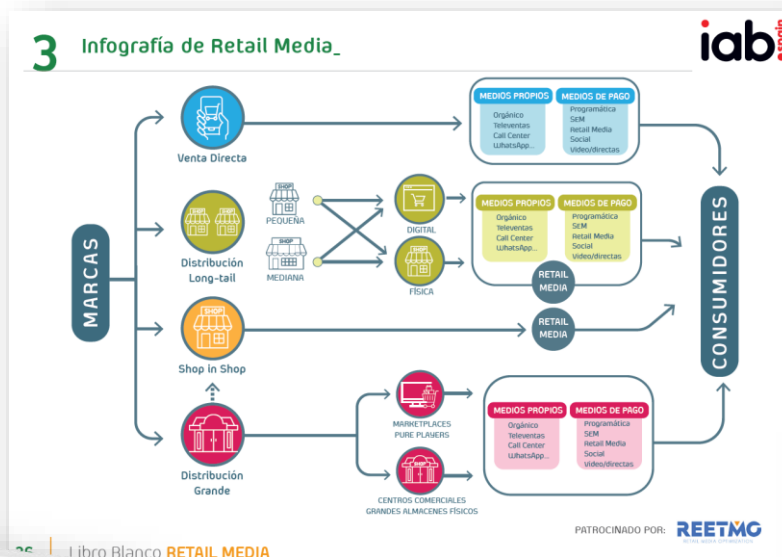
3 Infografía de Retail Media_

iab. spain

MARCAS

Venta Directa

MEDIOS PROPIOS
Orgánico
Televentas
Call Center
WhatsApp...

MEDIOS DE PAGO
Programática
SEM
Retail Media
Social
Video/directas

Distribución Long-tail

SHOP
PEQUEÑA

SHOP
MEDIANA

DIGITAL

SHOP
FÍSICA

MEDIOS PROPIOS
Orgánico
Televentas
Call Center
WhatsApp...

MEDIOS DE PAGO
Programática
SEM
Retail Media
Social
Video/directas

RETAIL MEDIA

SHOP
Shop in Shop

RETAIL MEDIA

Distribución Grande

MARKETPLACES
PURE PLAYERS

CENTROS COMERCIALES
GRANDES ALMACENES FÍSICOS

MEDIOS PROPIOS
Orgánico
Televentas
Call Center
WhatsApp...

MEDIOS DE PAGO
Programática
SEM
Retail Media
Social
Video/directas

CONSUMIDORES

PATROCINADO POR: REETMO

26 Libro Blanco RETAIL MEDIA